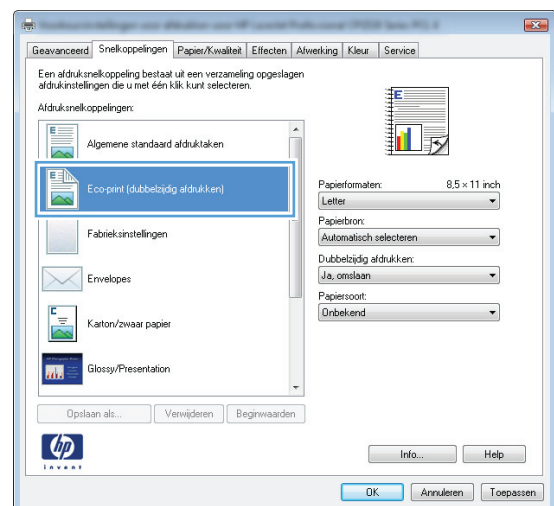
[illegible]

Geavanceerd | Snelkoppelingen | Papier/Kwaliteit | Effecten | Afwerking | Kleur | Service

Een afdruksnelkoppeling bestaat uit een verzameling opgeslagen afdrukinstellingen die u met één klik kunt selecteren.

Afdruksnelkoppelingen:

Algemene standaard afdruktaken

Eco-print (dubbelzijdig afdrukken)

Fabrieksinstellingen

Envelopes

Karton/zwaar papier

Glossy/Presentation

Papierformaten: $8,5 \times 11$ inch
Letter

Papierbron:
Automatisch selecteren

Dubbelzijdig afdrukken:
Ja, omslaan

Papiersoort:
Onbekend

Opslaan als... | Verwijderen | Beginwaarden

hp
invent

Info... | Help

OK | Annuleren | Toepassen